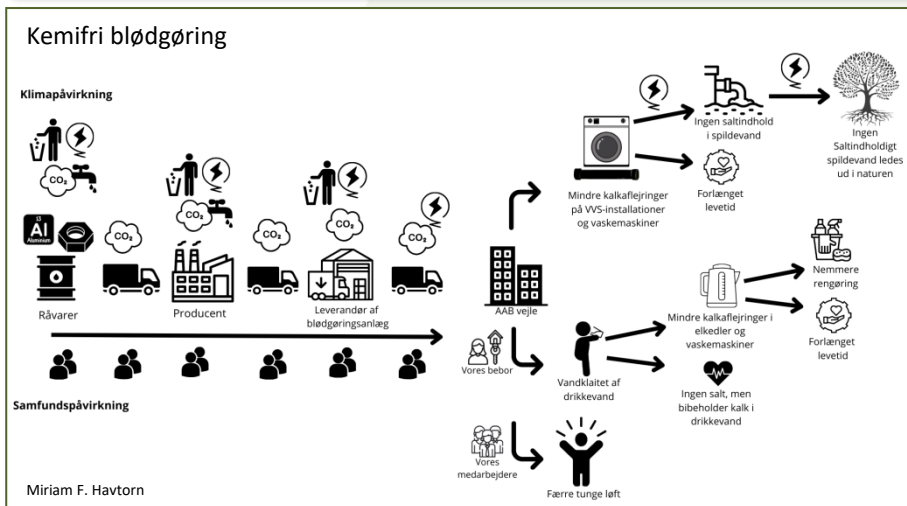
Kemifri blødgøring

Klimapåvirkning

$CO_2$

13
Al
Aluminium

$CO_2$

$CO_2$

$CO_2$

$CO_2$

$CO_2$

$CO_2$

Råvarer

Producent

Leverandør af blødgøringsanlæg

AAB vejle

Ingen saltindhold i spildevand

Ingen Saltindholdigt spildevand ledes ud i naturen

Mindre kalkaflejringer på VVS-installationer og vaskemaskiner

Forlænget levetid

Nemmere rengøring

Mindre kalkaflejringer i elkedler og vaskemaskiner

Forlænget levetid

Vores bebor

Vandklaitet af drikkevand

Ingen salt, men bibeholder kalk i drikkevand

Samfundspåvirkning

Vores medarbejdere

Færre tunge løft

Miriam F. Havtorn